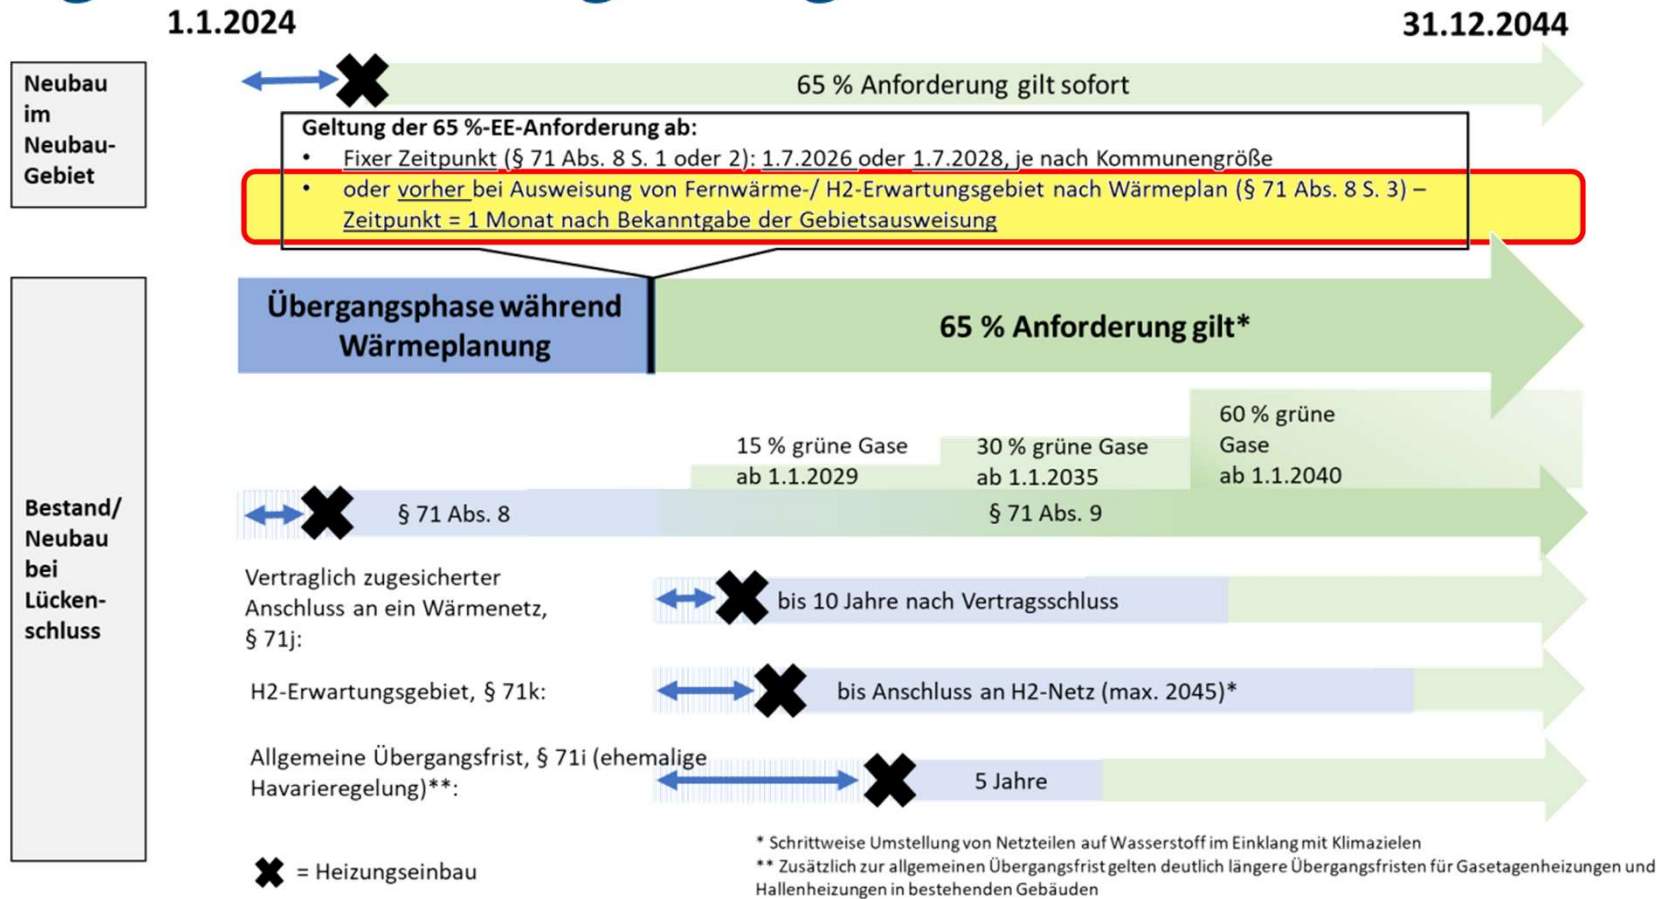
1.1.2024

31.12.2044

Neubau im Neubau-Gebiet

65 % Anforderung gilt sofort

Geltung der 65 %-EE-Anforderung ab:
• Fixer Zeitpunkt (§ 71 Abs. 8 S. 1 oder 2): 1.7.2026 oder 1.7.2028, je nach Kommunengröße
• oder vorher bei Ausweisung von Fernwärme-/ H2-Erwartungsgebiet nach Wärmeplan (§ 71 Abs. 8 S. 3) – Zeitpunkt = 1 Monat nach Bekanntgabe der Gebietsausweisung

Bestand/ Neubau bei Lücken-schluss

Übergangsphase während Wärmeplanung

65 % Anforderung gilt*

15 % grüne Gase ab 1.1.2029

30 % grüne Gase ab 1.1.2035

60 % grüne Gase ab 1.1.2040

§ 71 Abs. 8

§ 71 Abs. 9

Vertraglich zugesicherter Anschluss an ein Wärmenetz, § 71j:

bis 10 Jahre nach Vertragsschluss

H2-Erwartungsgebiet, § 71k:

bis Anschluss an H2-Netz (max. 2045)*

Allgemeine Übergangsfrist, § 71i (ehemalige Havarieregelung)**:

5 Jahre

= Heizungseinbau

* Schrittweise Umstellung von Netzteilen auf Wasserstoff im Einklang mit Klimazielen
** Zusätzlich zur allgemeinen Übergangsfrist gelten deutlich längere Übergangsfristen für Gasetagenheizungen und Hallenheizungen in bestehenden Gebäuden